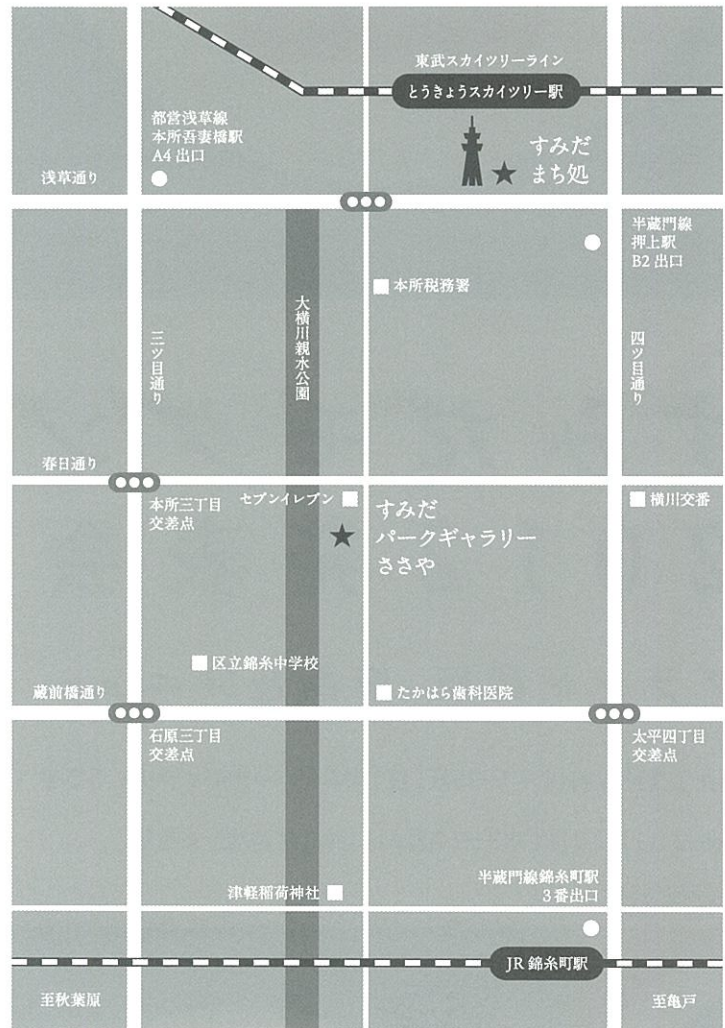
東武スカイツリーライン
とうきょうスカイツリー駅

都営浅草線
本所吾妻橋駅
A4 出口

すみだ
まち処

浅草通り

半蔵門線
押上駅
B2 出口

本所税務署

大横川親水公園

三ツ目通り

四ツ目通り

春日通り

本所三丁目
交差点

セブンイレブン

すみだ
パークギャラリー
ささや

横川交番

区立錦糸中学校

蔵前橋通り

たかはら歯科医院

石原三丁目
交差点

太平四丁目
交差点

津軽稲荷神社

半蔵門線錦糸町駅
3番出口

JR 錦糸町駅

至秋葉原

至亀戸